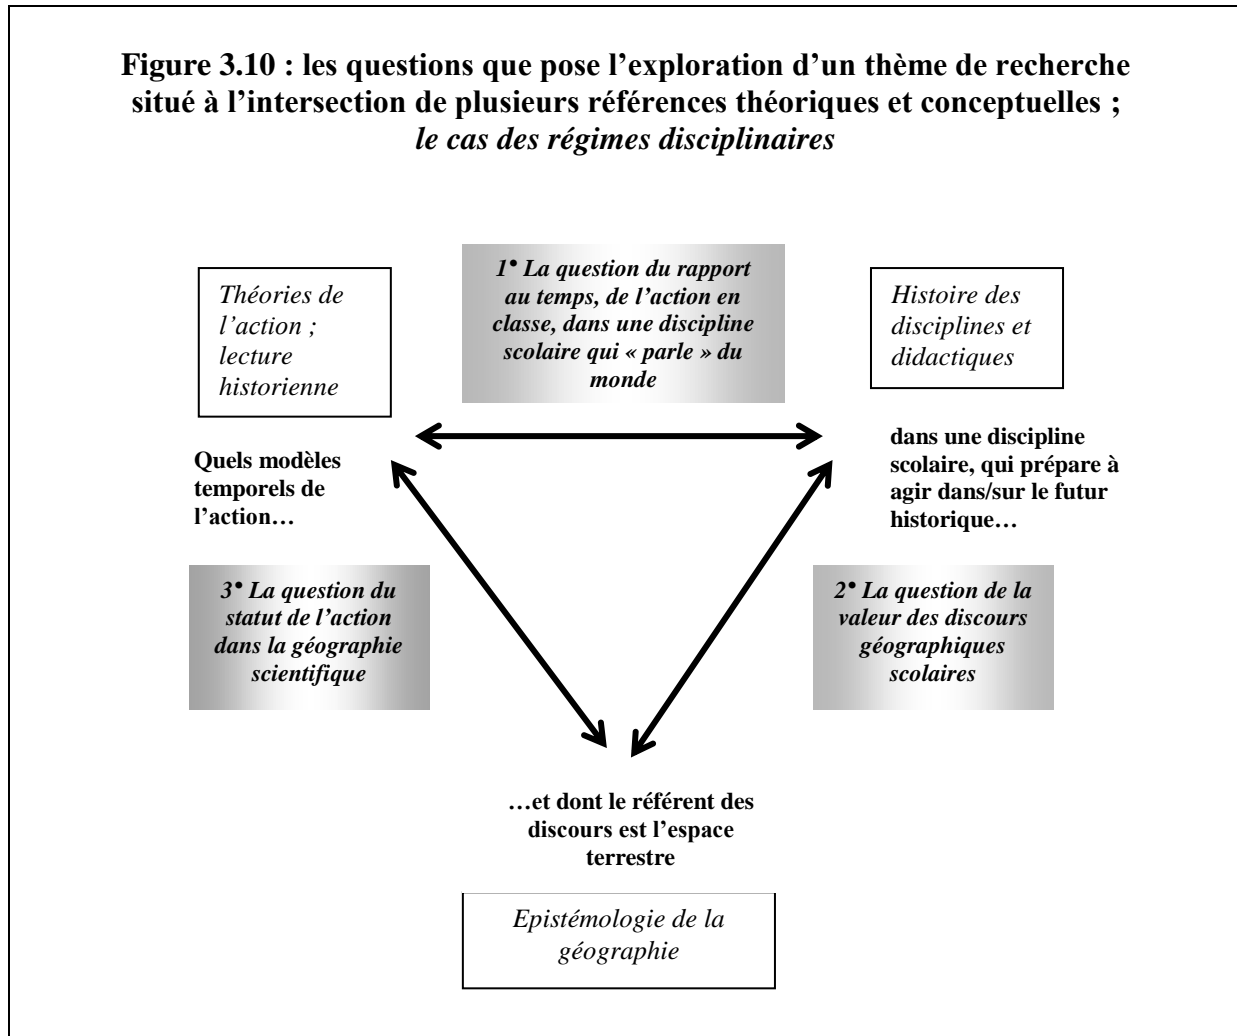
**Figure 3.10 : les questions que pose l'exploration d'un thème de recherche situé à l'intersection de plusieurs références théoriques et conceptuelles ;** *le cas des régimes disciplinaires*

*Théories de l'action ; lecture historienne*

*1• La question du rapport au temps, de l'action en classe, dans une discipline scolaire qui « parle » du monde*

*Histoire des disciplines et didactiques*

**Quels modèles temporels de l'action…**

**dans une discipline scolaire, qui prépare à agir dans/sur le futur historique…**

*3• La question du statut de l'action dans la géographie scientifique*

*2• La question de la valeur des discours géographiques scolaires*

**…et dont le référent des discours est l'espace terrestre**

*Epistémologie de la géographie*